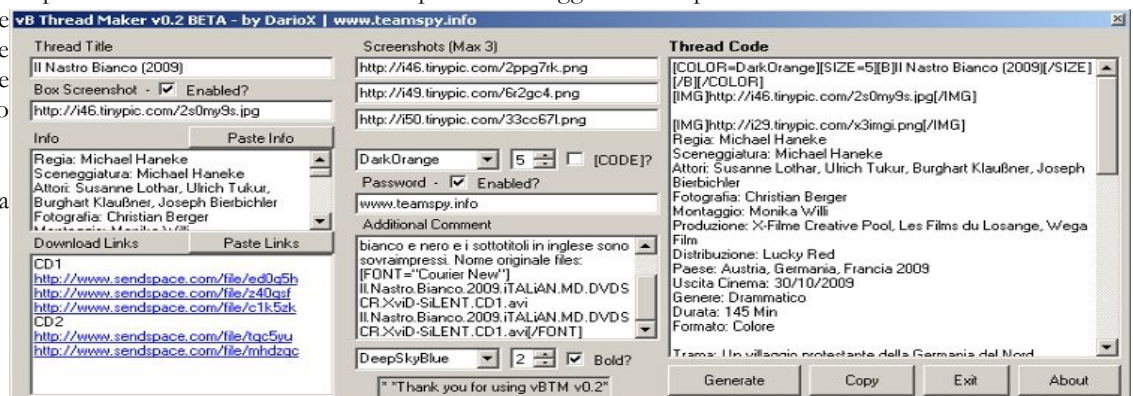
vB Thread Maker v0.2 BETA - by DarioX | www.teamspy.info

Thread Title
Il Nastro Bianco (2009)
Box Screenshot - Enabled?
http://i46.tinypic.com/2s0my9s.jpg
Info
Paste Info
Regia: Michael Haneke
Sceneggiatura: Michael Haneke
Attori: Susanne Lothar, Ulrich Tukur, Burghart Klaußner, Joseph Bierbichler
Fotografia: Christian Berger
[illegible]
Download Links
Paste Links
CD1
http://www.sendspace.com/file/ed0q5h
http://www.sendspace.com/file/z40qsf
http://www.sendspace.com/file/c1k5zk
CD2
http://www.sendspace.com/file/tqc5yu
http://www.sendspace.com/file/mhdzqc

Screenshots (Max 3)
http://i46.tinypic.com/2ppg7rk.png
http://i49.tinypic.com/6r2gc4.png
http://i50.tinypic.com/33cc67l.png
DarkOrange
5
[CODE]?
Password - Enabled?
www.teamspy.info
Additional Comment
bianco e nero e i sottotitoli in inglese sono sovraimpressi. Nome originale files: [FONT="Courier New"] Il.Nastro.Bianco.2009.iTALiAN.MD.DVDSCR.XviD-SiLENT.CD1.avi Il.Nastro.Bianco.2009.iTALiAN.MD.DVDSCR.XviD-SiLENT.CD1.avi[/FONT]
DeepSkyBlue
2
Bold?
* "Thank you for using vBTM v0.2"

Thread Code
[COLOR=DarkOrange][SIZE=5][B]Il Nastro Bianco (2009)[/SIZE][/B][/COLOR]
[IMG]http://i46.tinypic.com/2s0my9s.jpg[/IMG]

[IMG]http://i29.tinypic.com/x3imgi.png[/IMG]
Regia: Michael Haneke
Sceneggiatura: Michael Haneke
Attori: Susanne Lothar, Ulrich Tukur, Burghart Klaußner, Joseph Bierbichler
Fotografia: Christian Berger
Montaggio: Monika Willi
Produzione: X-Filme Creative Pool, Les Films du Losange, Wega Film
Distribuzione: Lucky Red
Paese: Austria, Germania, Francia 2009
Uscita Cinema: 30/10/2009
Genere: Drammatico
Durata: 145 Min
Formato: Colore

Trama: Un villaggio protestante della Germania del Nord
Generate
Copy
Exit
About